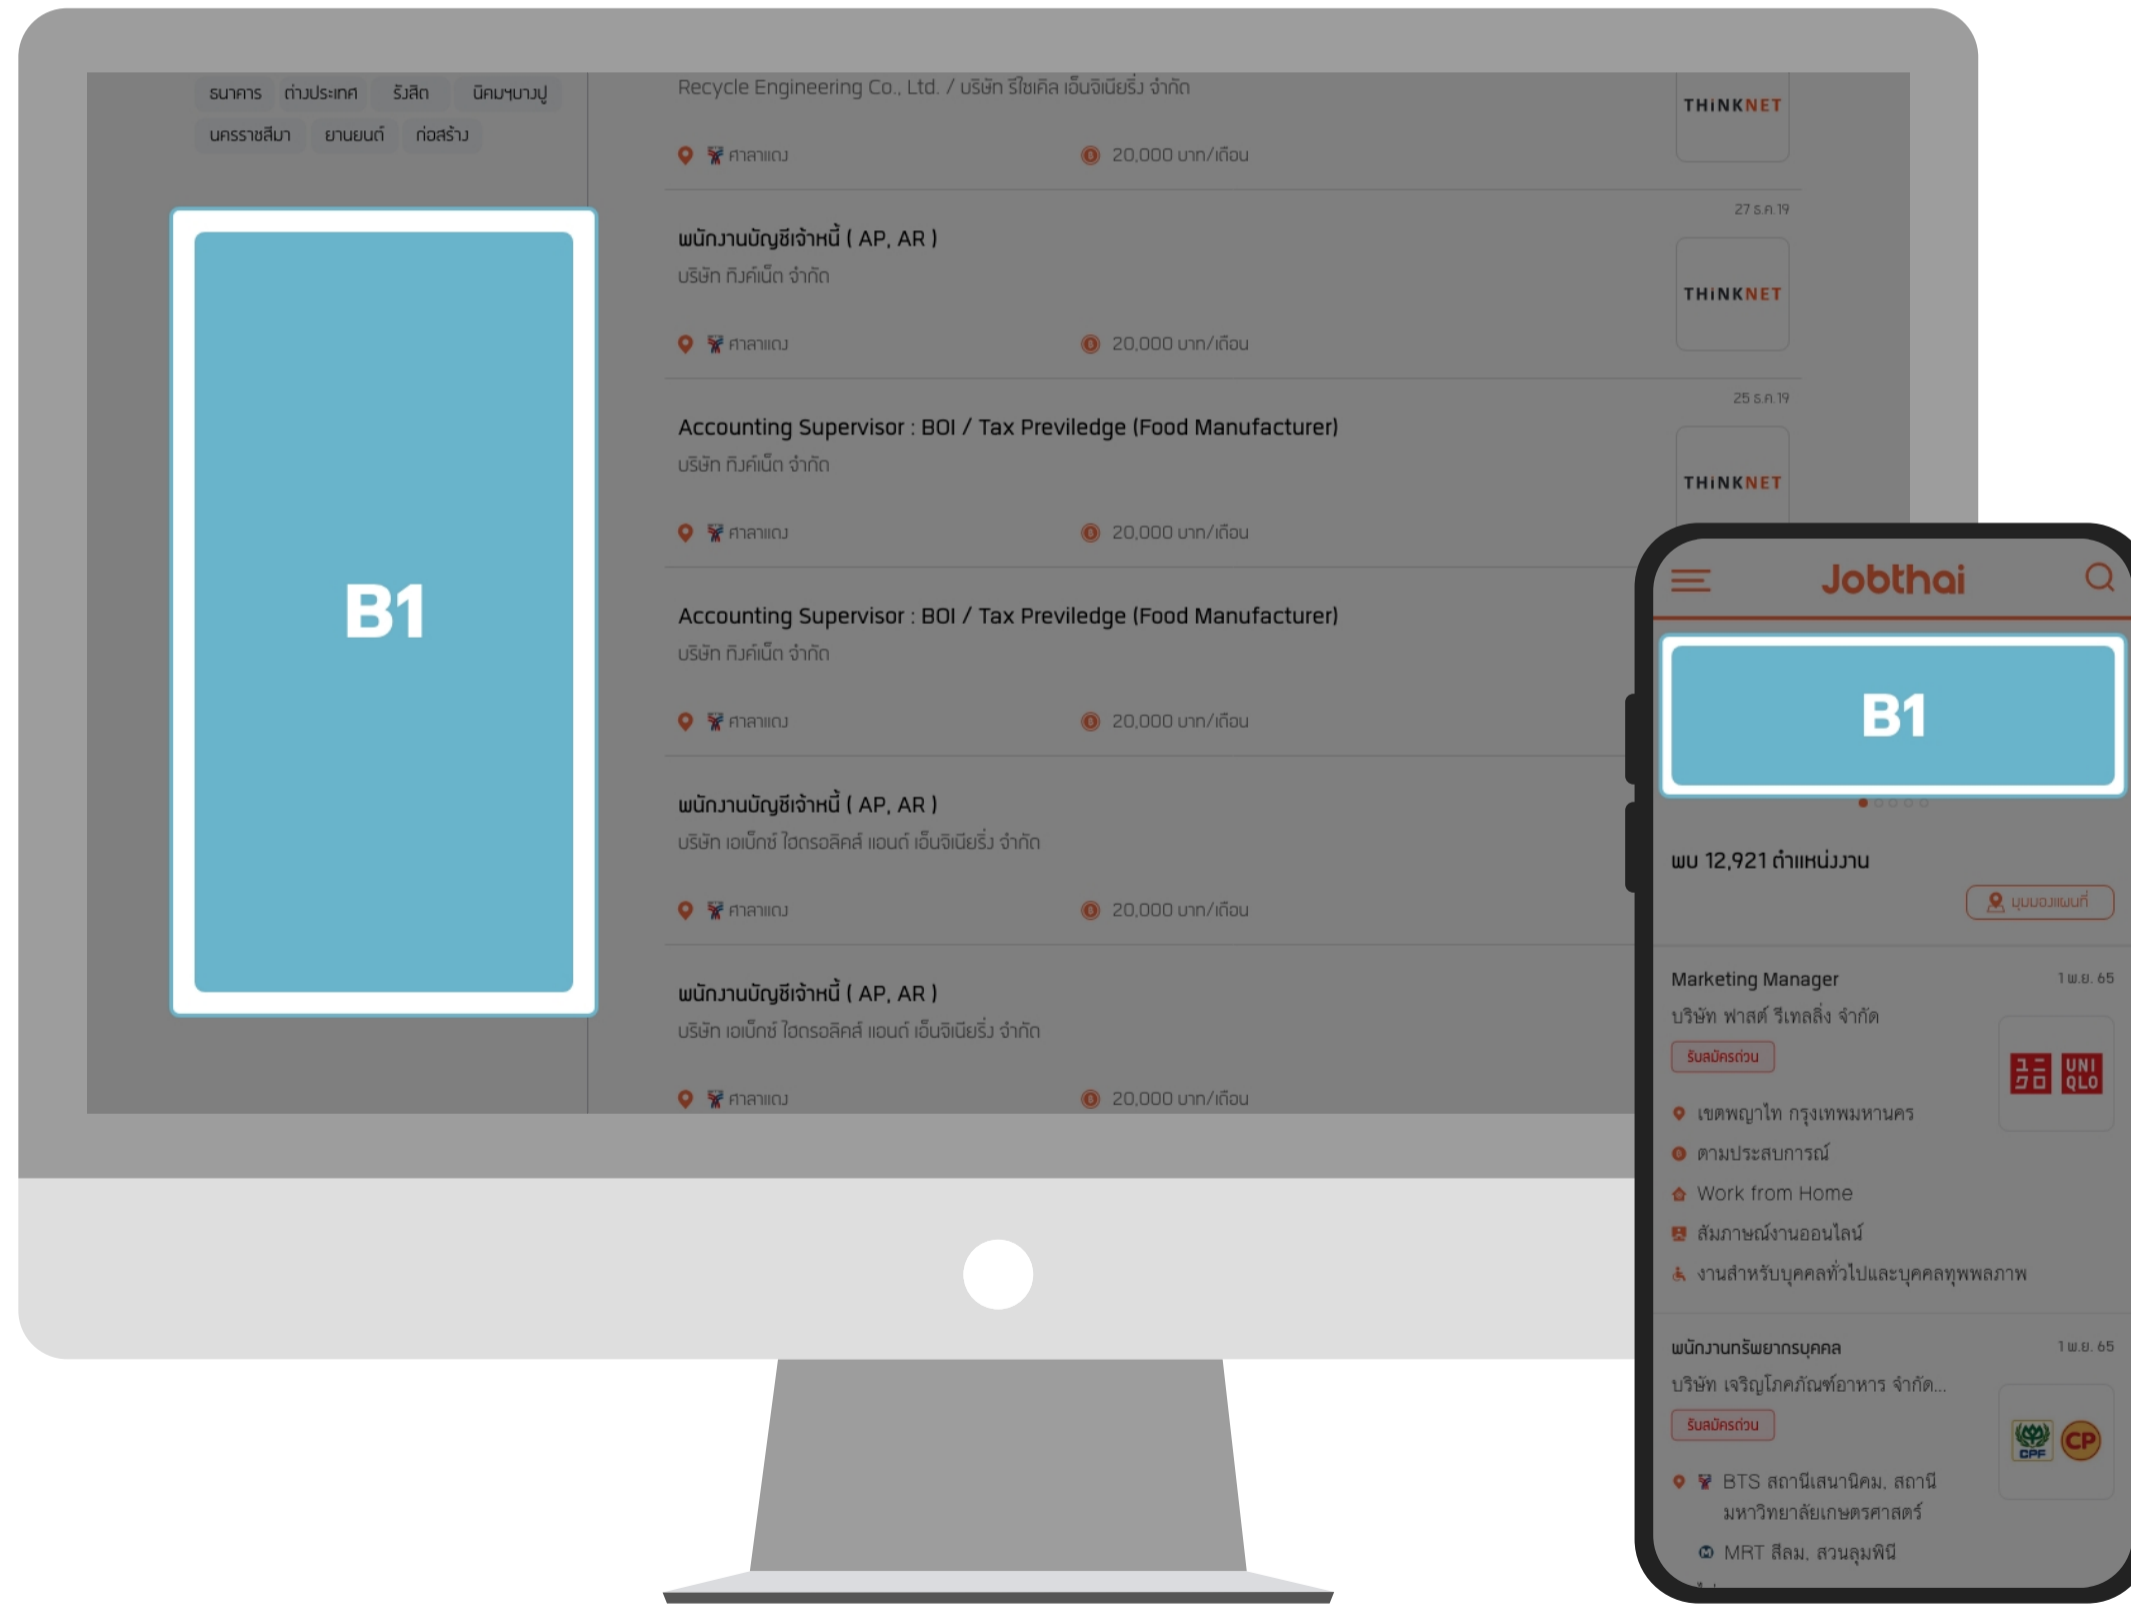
ธนาคาร ต่างประเทศ รังสิต นิคมฯบางปู
นครราชสีมา ยานยนต์ ก่อสร้าง

B1

Recycle Engineering Co., Ltd. / บริษัท รีไซเคิล เอ็นจิเนียริ่ง จำกัด
THiNKNET
ศาลาแดง
20,000 บาท/เดือน

27 ธ.ค.19
พนักงานบัญชีเจ้าหนี้ ( AP, AR )
บริษัท ทิงค์เน็ต จำกัด
THiNKNET
ศาลาแดง
20,000 บาท/เดือน

25 ธ.ค.19
Accounting Supervisor : BOI / Tax Previledge (Food Manufacturer)
บริษัท ทิงค์เน็ต จำกัด
THiNKNET
ศาลาแดง
20,000 บาท/เดือน

Accounting Supervisor : BOI / Tax Previledge (Food Manufacturer)
บริษัท ทิงค์เน็ต จำกัด
ศาลาแดง
20,000 บาท/เดือน

พนักงานบัญชีเจ้าหนี้ ( AP, AR )
บริษัท เอเบ็กซ์ ไฮดรอลิคส์ แอนด์ เอ็นจิเนียริ่ง จำกัด
ศาลาแดง
20,000 บาท/เดือน

พนักงานบัญชีเจ้าหนี้ ( AP, AR )
บริษัท เอเบ็กซ์ ไฮดรอลิคส์ แอนด์ เอ็นจิเนียริ่ง จำกัด
ศาลาแดง
20,000 บาท/เดือน

Jobthai

B1

พบ 12,921 ตำแหน่งงาน
มุมมองแผนที่

Marketing Manager
1 เม.ย. 65
บริษัท ฟาสต์ รีเทลลิ่ง จำกัด
รับสมัครด่วน
UNI QLO
เขตพญาไท กรุงเทพมหานคร
ตามประสบการณ์
Work from Home
สัมภาษณ์งานออนไลน์
งานสำหรับบุคคลทั่วไปและบุคคลทุพพลภาพ

พนักงานทรัพยากรบุคคล
1 เม.ย. 65
บริษัท เจริญโภคภัณฑ์อาหาร จำกัด...
รับสมัครด่วน
CPF CP
BTS สถานีเสนานิคม, สถานีมหาวิทยาลัยเกษตรศาสตร์
MRT สีลม, สวนลุมพินี